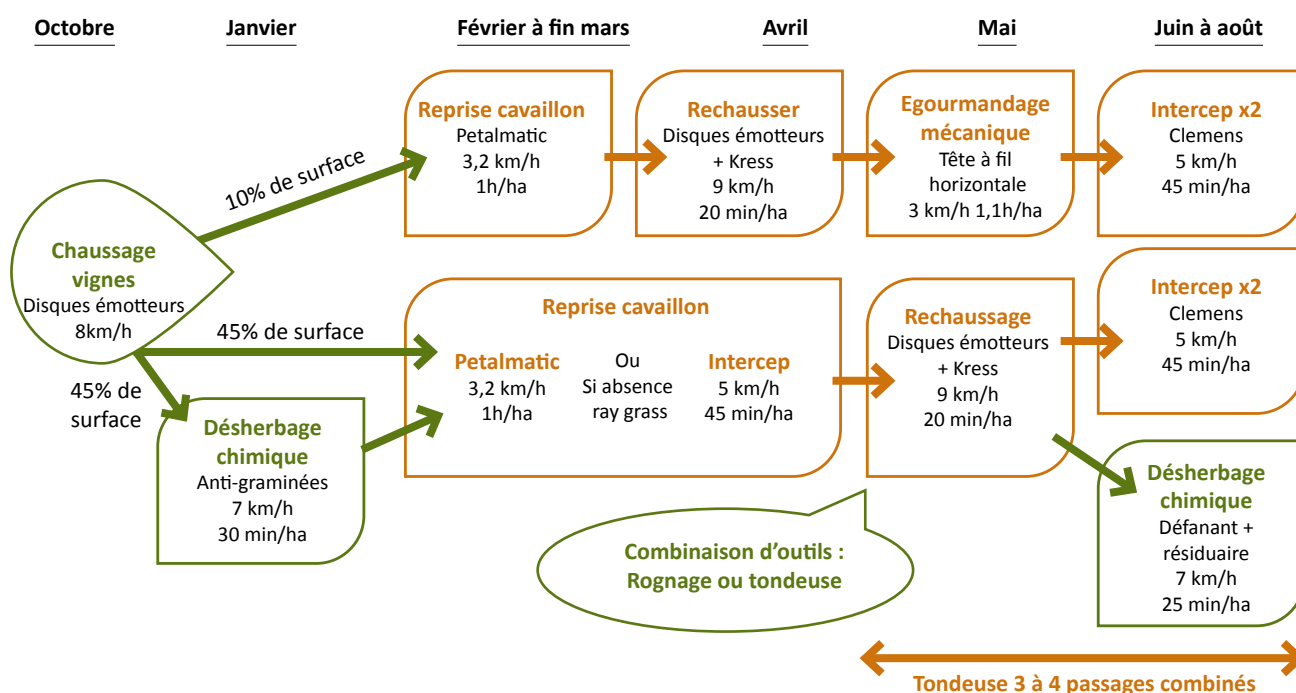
Octobre Janvier Février à fin mars Avril Mai Juin à août

Chaussage vignes
Disques émotteurs
8km/h

10% de surface

Reprise cavaillon
Petalmatic
3,2 km/h
1h/ha

Rechausser
Disques émotteurs + Kress
9 km/h
20 min/ha

Egourmandage mécanique
Tête à fil horizontale
3 km/h 1,1h/ha

Intercep x2
Clemens
5 km/h
45 min/ha

45% de surface

Reprise cavaillon
Petalmatic
3,2 km/h
1h/ha
Ou
Si absence ray grass
Intercep
5 km/h
45 min/ha

Rechaussage
Disques émotteurs + Kress
9 km/h
20 min/ha

Intercep x2
Clemens
5 km/h
45 min/ha

45% de surface

Désherbage chimique
Anti-graminées
7 km/h
30 min/ha

Combinaison d'outils :
Rognage ou tondeuse

Désherbage chimique
Défanant + résiduaire
7 km/h
25 min/ha

Tondeuse 3 à 4 passages combinés